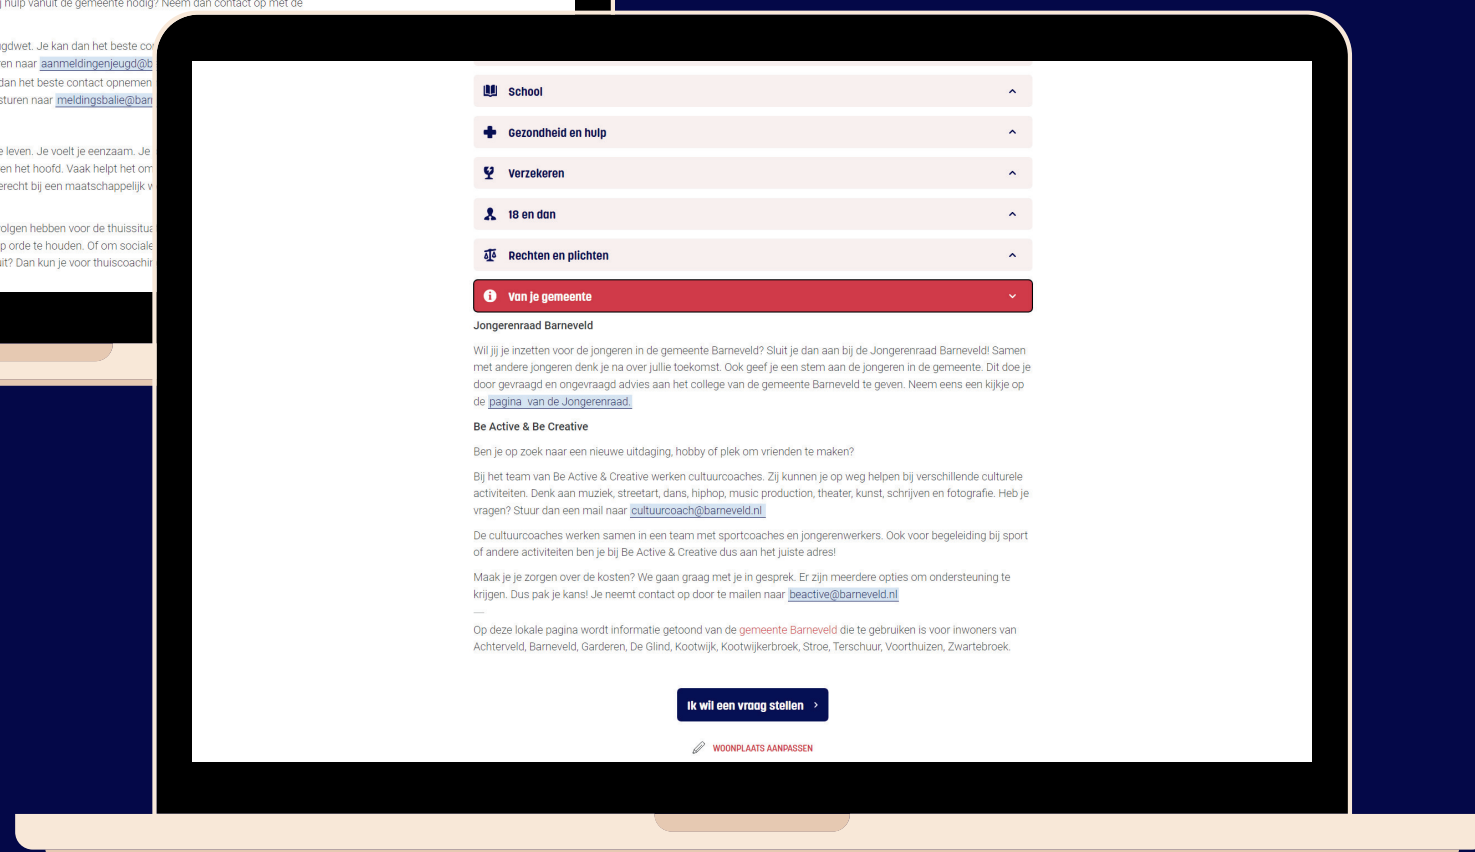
hulp vanuit de gemeente nodig? Neem dan contact op met de

gdwet. Je kan dan het beste co
en naar aanmeldingenjeugd@b
dan het beste contact opnemen
sturen naar meldingsbalie@ban

e leven. Je voelt je eenzaam. Je
en het hoofd. Vaak helpt het om
erecht bij een maatschappelijk w

olgen hebben voor de thuissitua
p orde te houden. Of om sociale
it? Dan kun je voor thuiscoachin

School

Gezondheid en hulp

Verzekeren

18 en dan

Rechten en plichten

Van je gemeente

Jongerenraad Barneveld

Wil jij je inzetten voor de jongeren in de gemeente Barneveld? Sluit je dan aan bij de Jongerenraad Barneveld! Samen met andere jongeren denk je na over jullie toekomst. Ook geef je een stem aan de jongeren in de gemeente. Dit doe je door gevraagd en ongevraagd advies aan het college van de gemeente Barneveld te geven. Neem eens een kijkje op de pagina van de Jongerenraad.

Be Active & Be Creative

Ben je op zoek naar een nieuwe uitdaging, hobby of plek om vrienden te maken?

Bij het team van Be Active & Creative werken cultuurcoaches. Zij kunnen je op weg helpen bij verschillende culturele activiteiten. Denk aan muziek, streetart, dans, hiphop, music production, theater, kunst, schrijven en fotografie. Heb je vragen? Stuur dan een mail naar cultuurcoach@barneveld.nl

De cultuurcoaches werken samen in een team met sportcoaches en jongerenwerkers. Ook voor begeleiding bij sport of andere activiteiten ben je bij Be Active & Creative dus aan het juiste adres!

Maak je je zorgen over de kosten? We gaan graag met je in gesprek. Er zijn meerdere opties om ondersteuning te krijgen. Dus pak je kans! Je neemt contact op door te mailen naar beactive@barneveld.nl

—

Op deze lokale pagina wordt informatie getoond van de gemeente Barneveld die te gebruiken is voor inwoners van Achterveld, Barneveld, Garderen, De Glind, Kootwijk, Kootwijkerbroek, Stroe, Terschuur, Voorthuizen, Zwartebroek.

Ik wil een vraag stellen

WOONPLAATS AANPASSEN